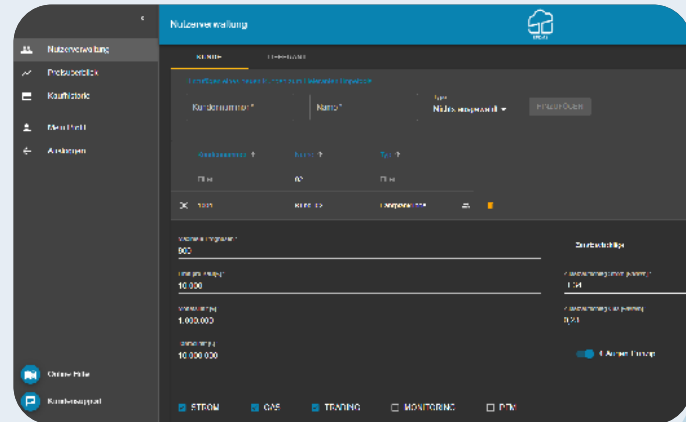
Nutzerverwaltung

Nutzerverwaltung
Preisuberblick
Kaufhistorie
Mein Profil
Abmelden

KUNDE
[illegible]

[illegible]

Kundennummer *
Name *
Typ
Nicht ausgewählt
Hinzufügen

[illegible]
Name
Typ

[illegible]
02
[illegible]

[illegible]
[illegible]
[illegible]

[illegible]
900

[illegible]
10.000

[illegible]
1.000.000

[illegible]
10.000.000

Zusatzschläge
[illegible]
1,24
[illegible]
0,24

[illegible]

Online Hilfe
Kundensupport

STROM
GAS
TRADING
MONITORING
PEX